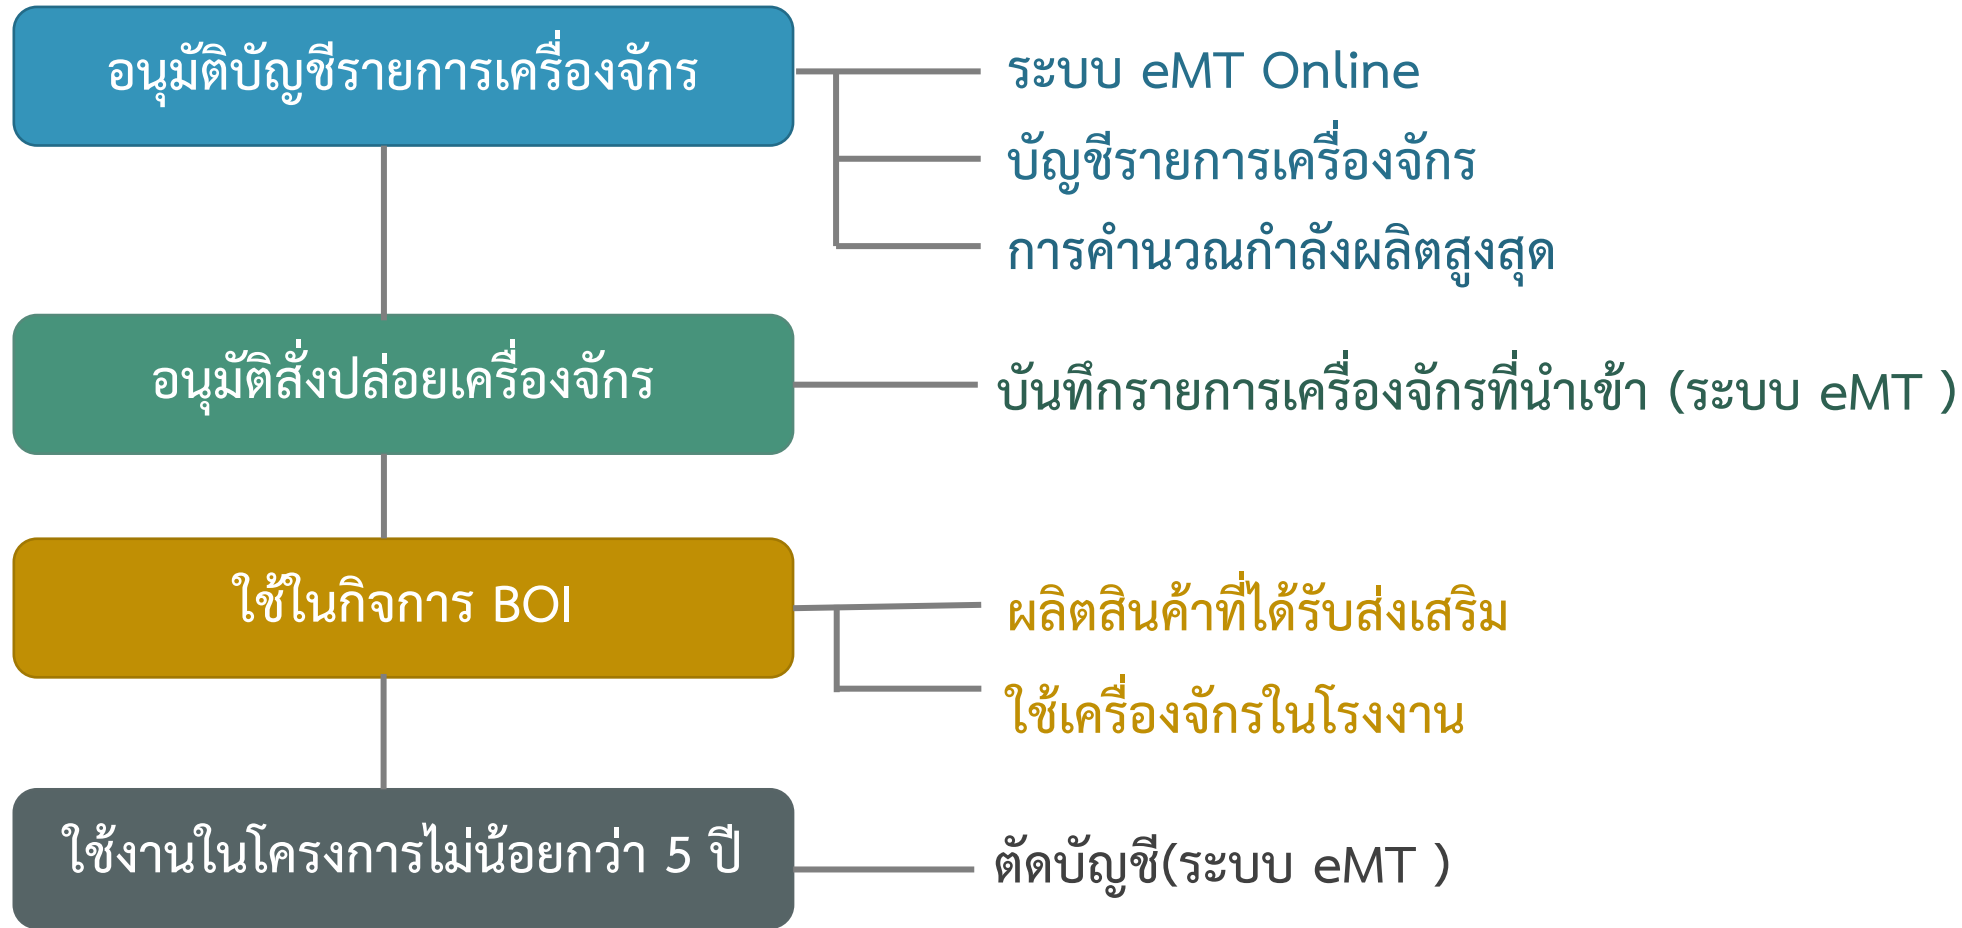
อนุมัติบัญชีรายการเครื่องจักร

ระบบ eMT Online

บัญชีรายการเครื่องจักร

การคำนวณกำลังผลิตสูงสุด

อนุมัติสั่งปล่อยเครื่องจักร

บันทึกรายการเครื่องจักรที่นำเข้า (ระบบ eMT )

ใช้ในกิจการ BOI

ผลิตสินค้าที่ได้รับส่งเสริม

ใช้เครื่องจักรในโรงงาน

ใช้งานในโครงการไม่น้อยกว่า 5 ปี

ตัดบัญชี(ระบบ eMT )